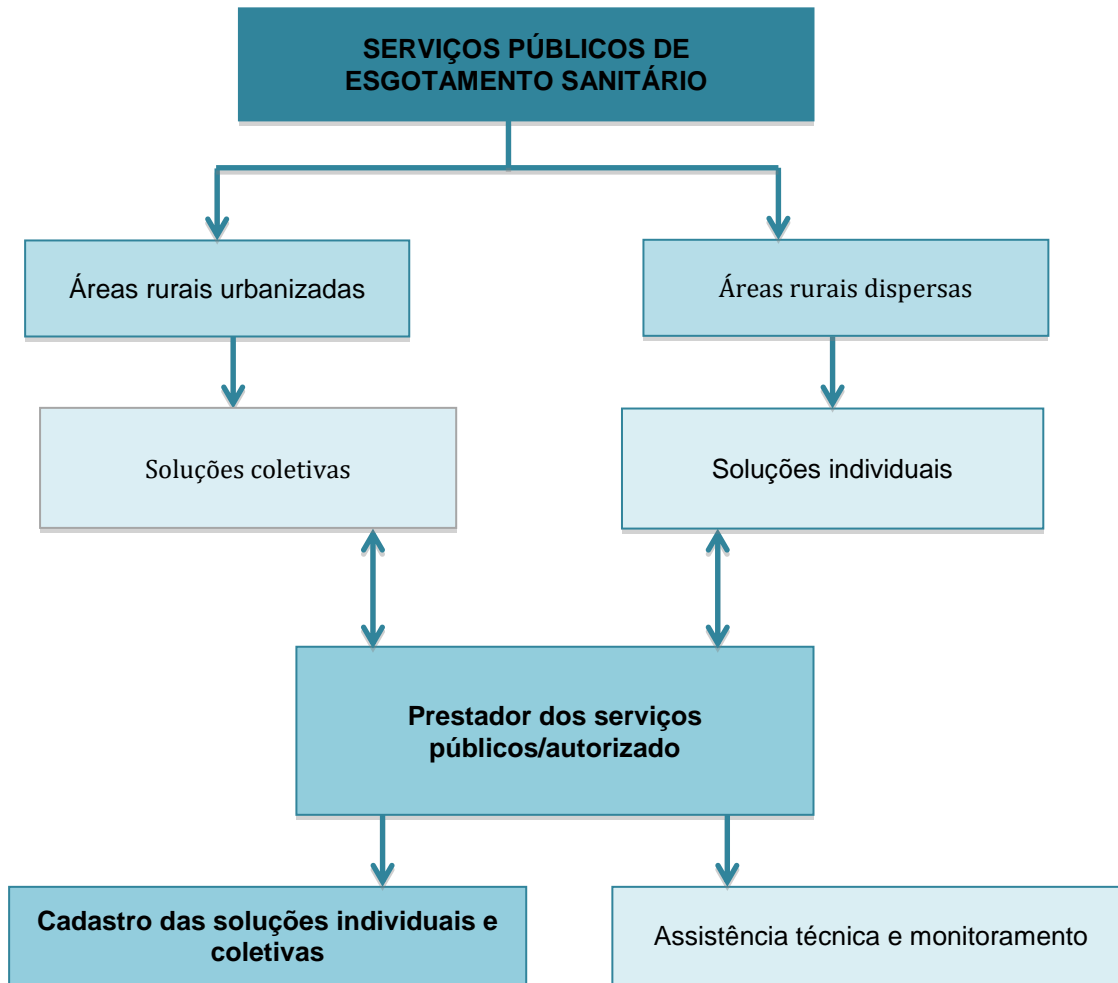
SERVIÇOS PÚBLICOS DE ESGOTAMENTO SANITÁRIO

Áreas rurais urbanizadas

Áreas rurais dispersas

Soluções coletivas

Soluções individuais

Prestador dos serviços públicos/autorizado

Cadastro das soluções individuais e coletivas

Assistência técnica e monitoramento